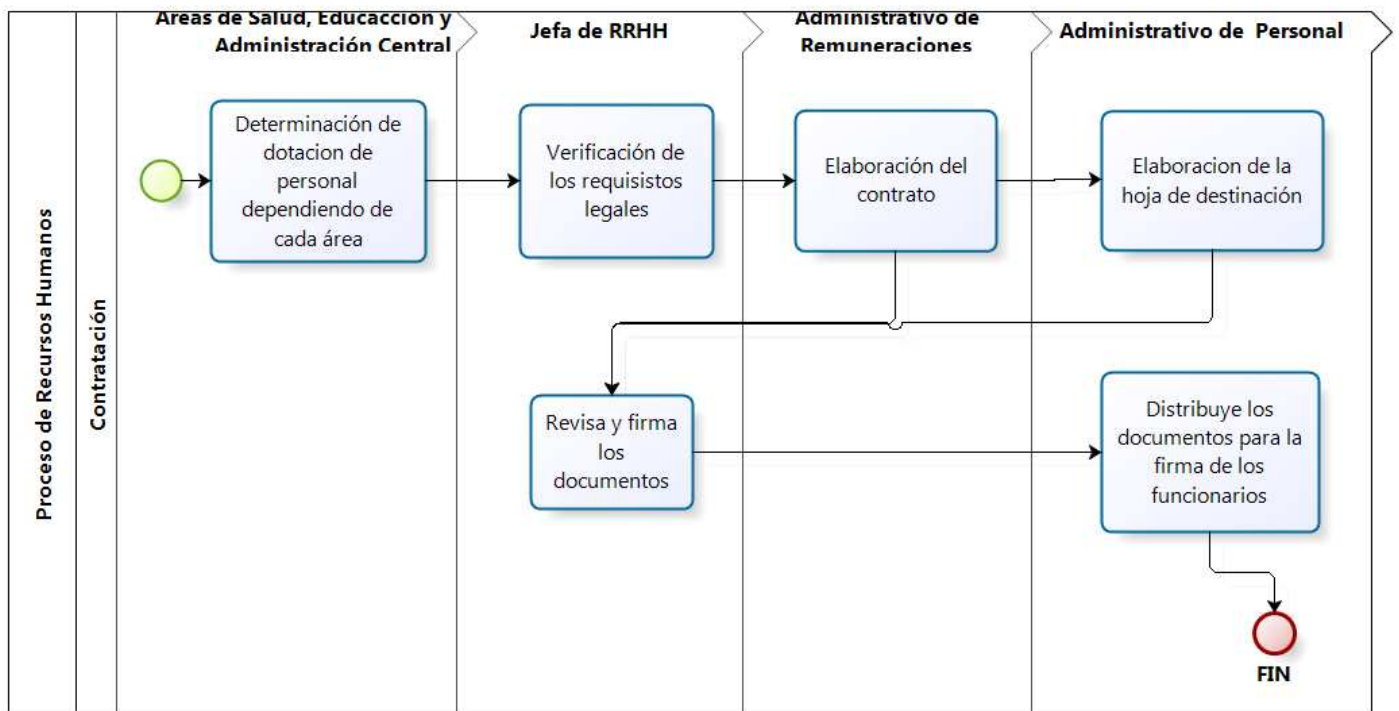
Proceso de Recursos Humanos

Contratatación

Áreas de Salud, Educacción y Administración Central

Jefa de RRHH

Administrativo de Remuneraciones

Administrativo de Personal

Determinación de dotacion de personal dependiendo de cada área

Verificación de los requisistos legales

Elaboración del contrato

Elaboracion de la hoja de destinación

Revisa y firma los documentos

Distribuye los documentos para la firma de los funcionarios

FIN